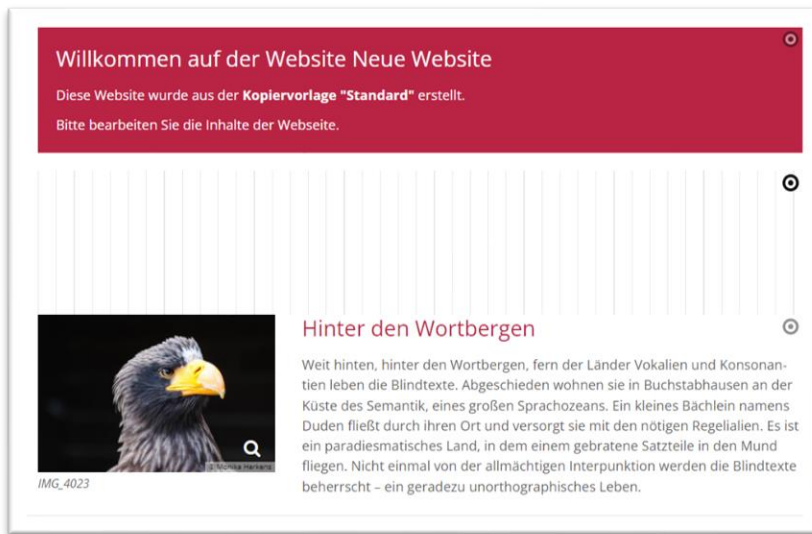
Willkommen auf der Website Neue Website

Diese Website wurde aus der **Kopiervorlage "Standard"** erstellt.

Bitte bearbeiten Sie die Inhalte der Webseite.

© Monika Herkens

IMG_4023

Hinter den Wortbergen

Weit hinten, hinter den Wortbergen, fern der Länder Vokalien und Konsonantien leben die Blindtexte. Abgeschieden wohnen sie in Buchstabhausen an der Küste des Semantik, eines großen Sprachozeans. Ein kleines Bächlein namens Duden fließt durch ihren Ort und versorgt sie mit den nötigen Regelialien. Es ist ein paradiesmatisches Land, in dem einem gebratene Satzteile in den Mund fliegen. Nicht einmal von der allmächtigen Interpunktion werden die Blindtexte beherrscht – ein geradezu unorthographisches Leben.